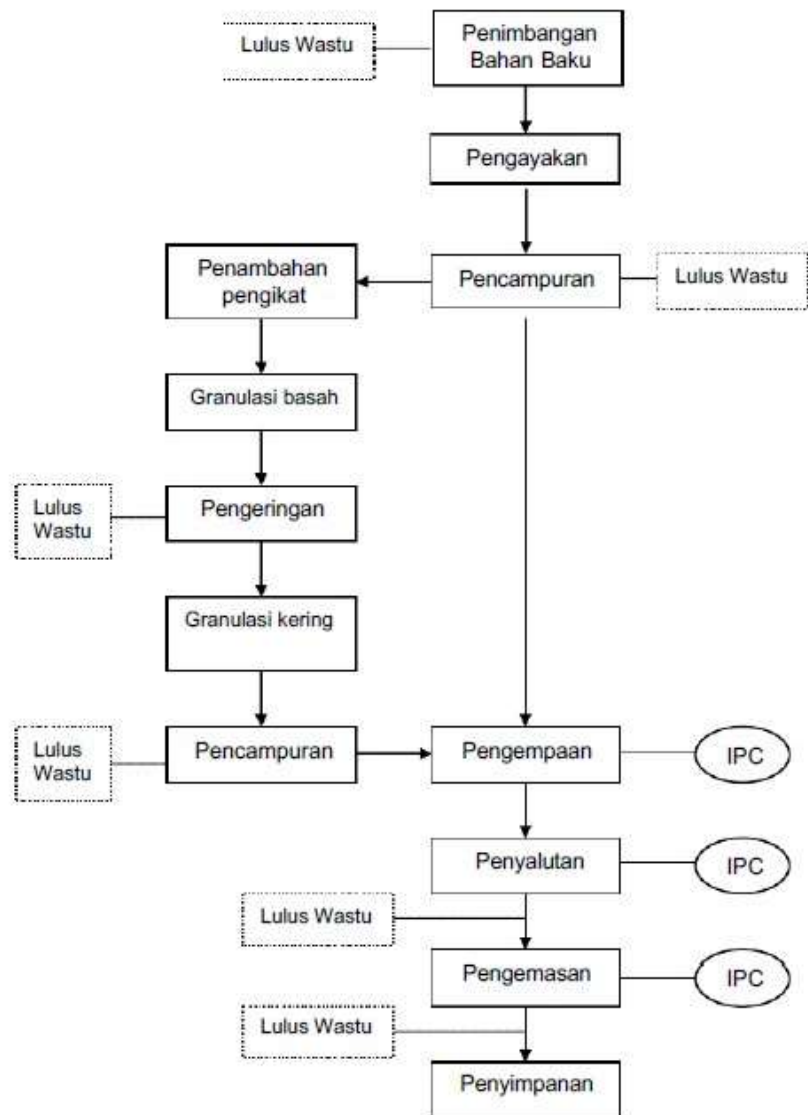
Lulus Wastu

Penimbangan Bahan Baku

Pengayakan

Penambahan pengikat

Pencampuran

Lulus Wastu

Granulasi basah

Lulus Wastu

Pengeringan

Granulasi kering

Lulus Wastu

Pencampuran

Pengempaan

IPC

Penyalutan

IPC

Lulus Wastu

Pengemasan

IPC

Lulus Wastu

Penyimpanan